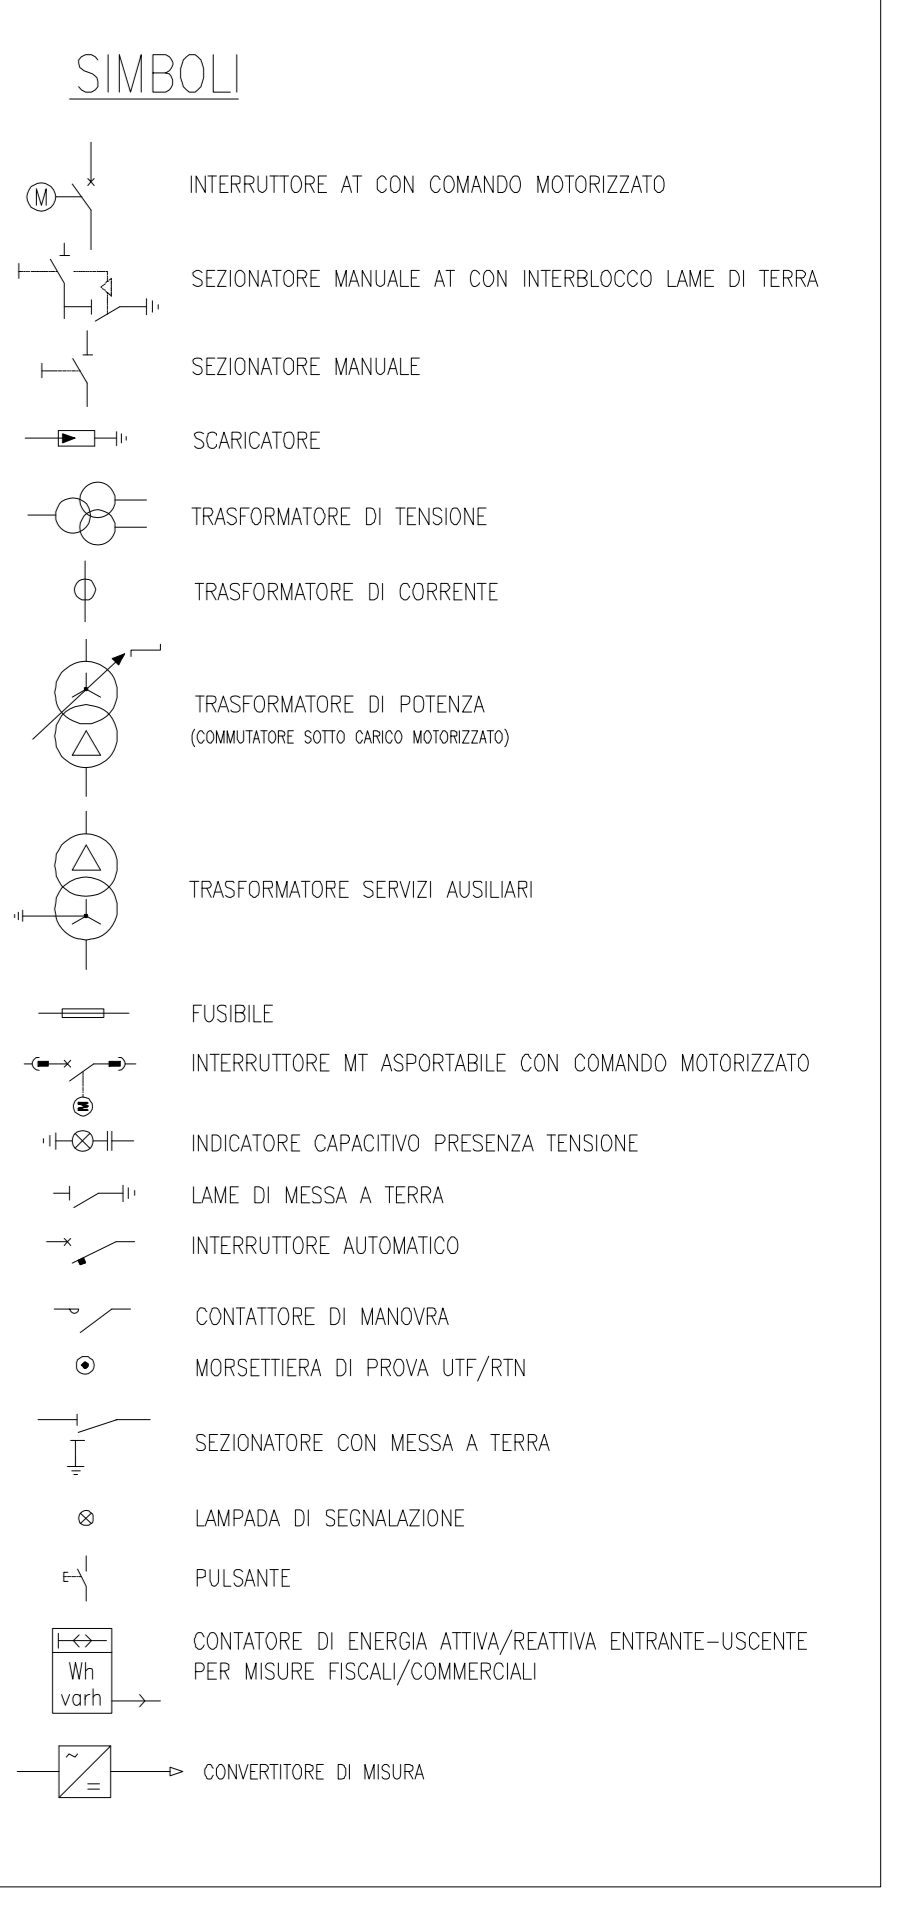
SIMBOLI

M

INTERRUTTORE AT CON COMANDO MOTORIZZATO

SEZIONATORE MANUALE AT CON INTERBLOCCO LAME DI TERRA

SEZIONATORE MANUALE

SCARICATORE

TRASFORMATORE DI TENSIONE

TRASFORMATORE DI CORRENTE

TRASFORMATORE DI POTENZA
(COMMUTATORE SOTTO CARICO MOTORIZZATO)

TRASFORMATORE SERVIZI AUSILIARI

FUSIBILE

INTERRUTTORE MT ASPORTABILE CON COMANDO MOTORIZZATO

INDICATORE CAPACITIVO PRESENZA TENSIONE

LAME DI MESSA A TERRA

INTERRUTTORE AUTOMATICO

CONTATTORE DI MANOVRA

MORSETTIERA DI PROVA UTF/RTN

SEZIONATORE CON MESSA A TERRA

LAMPADA DI SEGNALAZIONE

PULSANTE

Wh
varh

CONTATORE DI ENERGIA ATTIVA/REATTIVA ENTRANTE–USCENTE PER MISURE FISCALI/COMMERCIALI

~
=

CONVERTITORE DI MISURA